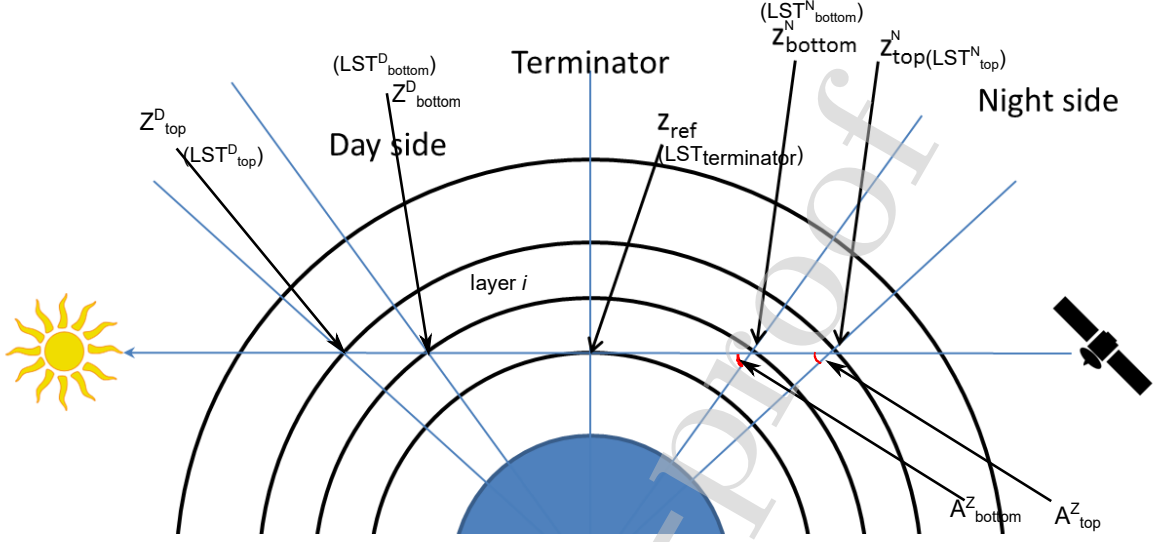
$(LST^N_{bottom})$
$z^N_{bottom}$
$z^N_{top}(LST^N_{top})$

$(LST^D_{bottom})$
$Z^D_{bottom}$

Terminator

Night side

$Z^D_{top}$
$(LST^D_{top})$

Day side

$z_{ref}$
$(LST_{terminator})$

layer *i*

$A^Z_{bottom}$
$A^Z_{top}$

proof